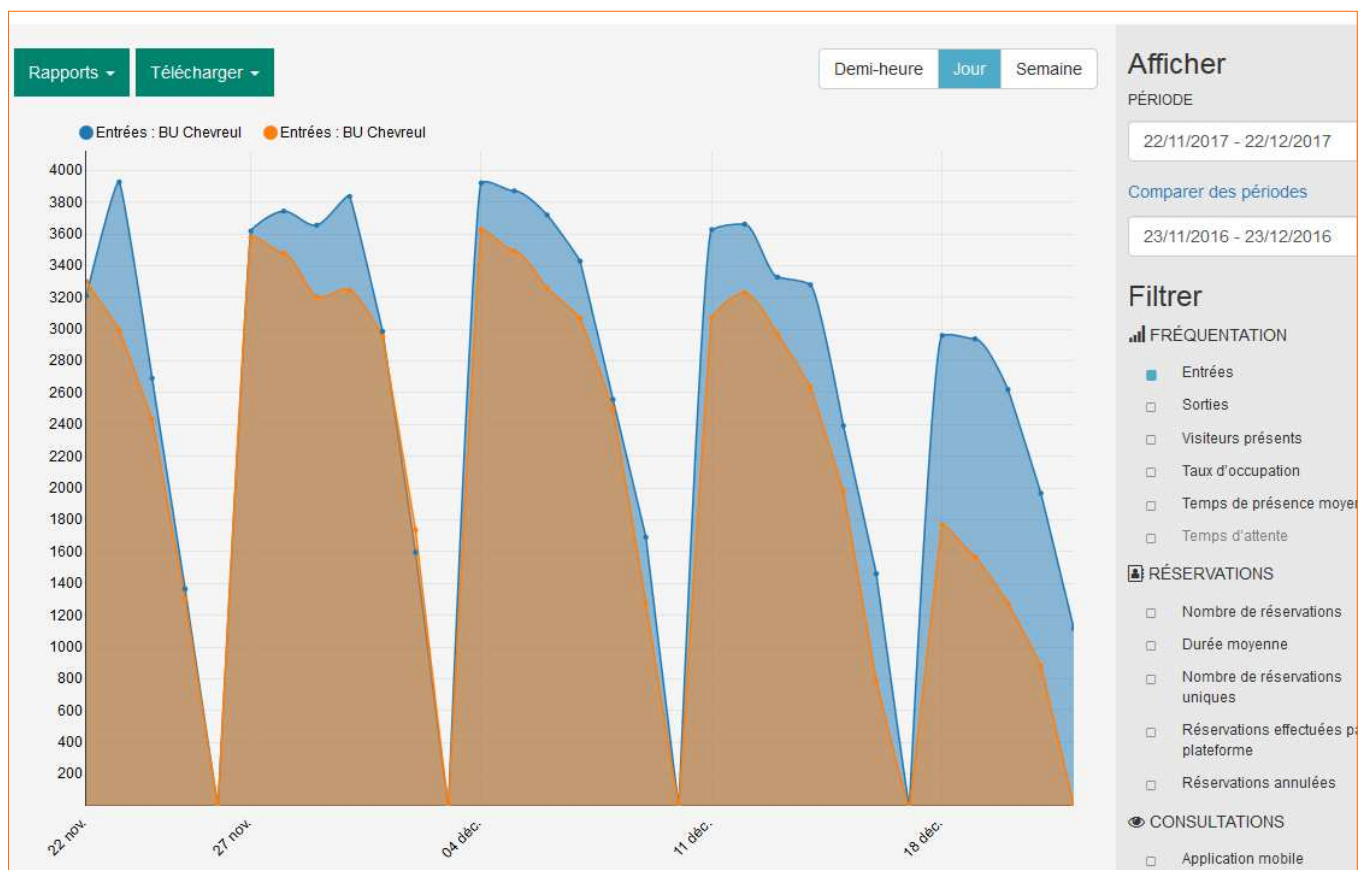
Rapports ▾ Télécharger ▾

Demi-heure Jour Semaine

Entrées : BU Chevreul Entrées : BU Chevreul

4000
3800
3600
3400
3200
3000
2800
2600
2400
2200
2000
1800
1600
1400
1200
1000
800
600
400
200

22 nov. 27 nov. 04 déc. 11 déc. 18 déc.

Afficher

PÉRIODE

22/11/2017 - 22/12/2017

Comparer des périodes

23/11/2016 - 23/12/2016

Filtrer

FRÉQUENTATION

Entrées

Sorties

Visiteurs présents

Taux d'occupation

Temps de présence moyen

Temps d'attente

RÉSERVATIONS

Nombre de réservations

Durée moyenne

Nombre de réservations uniques

Réservations effectuées pa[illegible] plateforme

Réservations annulées

CONSULTATIONS

Application mobile